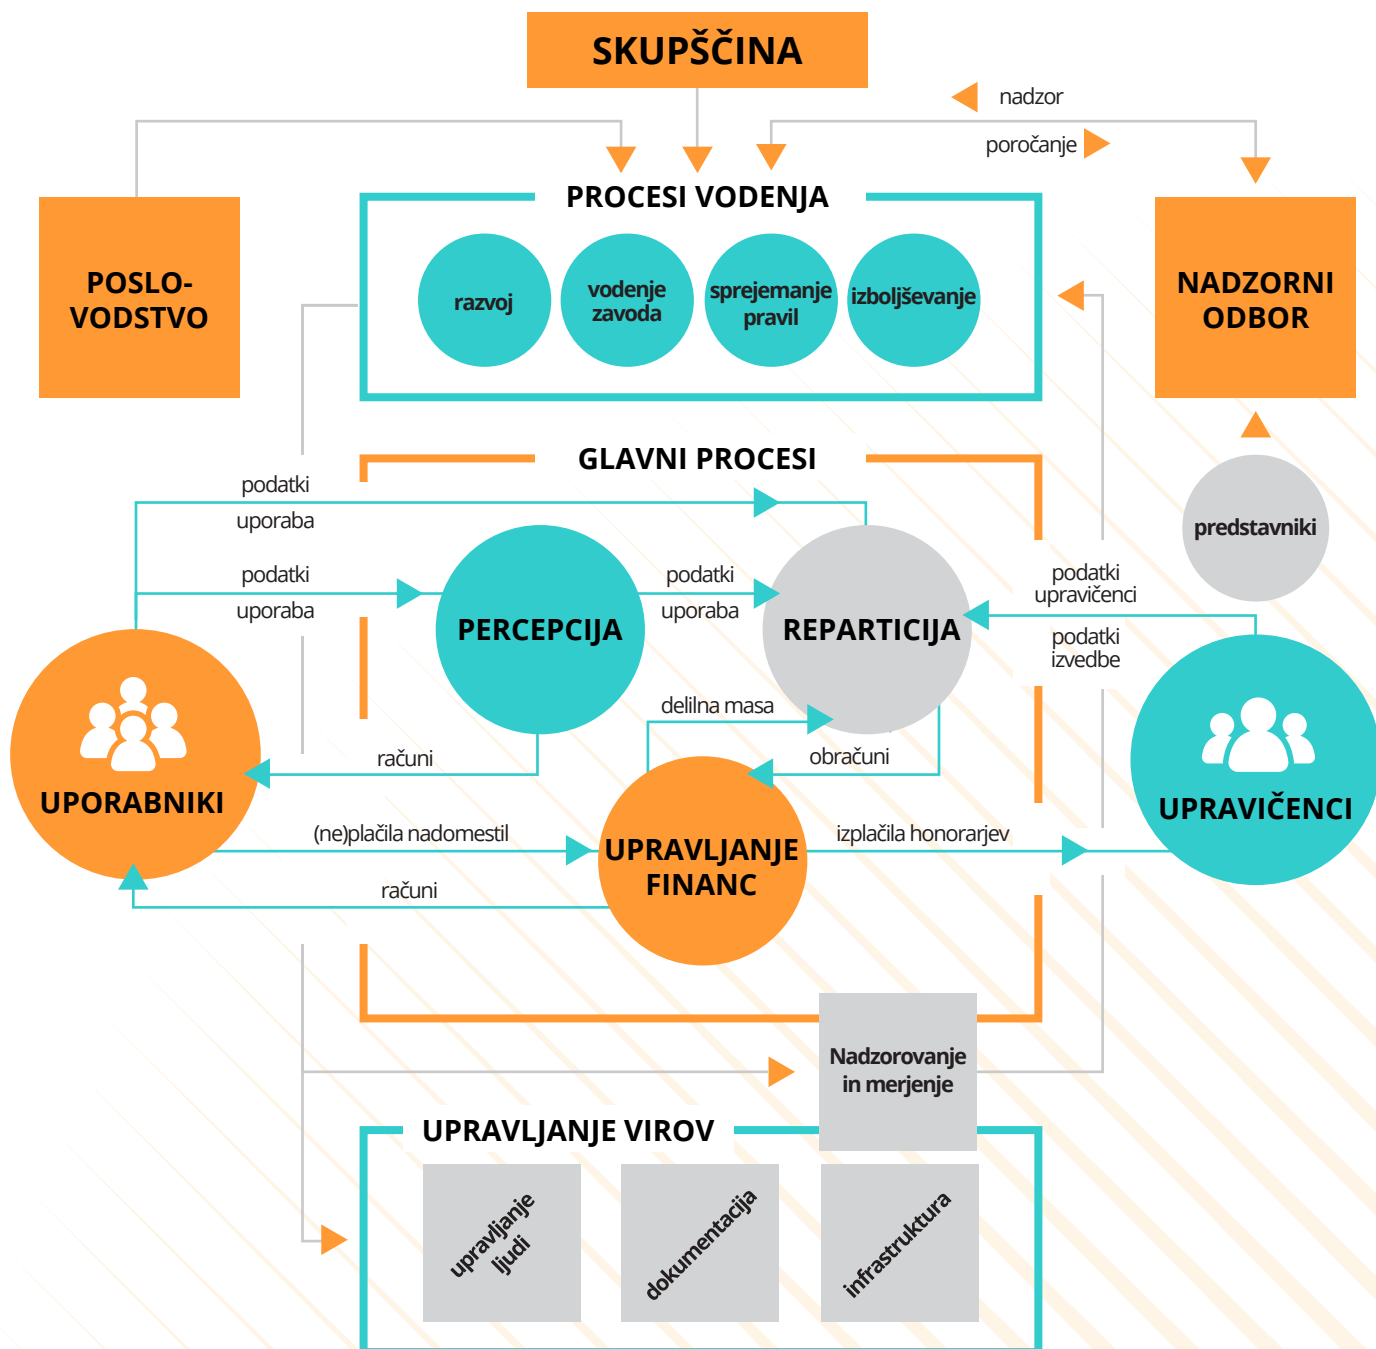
SKUPŠČINA

nadzor

poročanje

POSLO-VODSTVO

PROCESI VODENJA

razvoj

vodenje zavoda

sprejemanje pravil

izboljševanje

NADZORNI ODBOR

GLAVNI PROCESI

predstavniki

podatki

uporaba

podatki

uporaba

podatki

uporaba

PERCEPCIJA

REPARTICIJA

podatki upravičenci

podatki izvedbe

delilna masa

obračuni

računi

UPORABNIKI

UPRAVIČENCI

(ne)plačila nadomestil

UPRAVLJANJE FINANC

izplačila honorarjev

računi

Nadzorovanje in merjenje

UPRAVLJANJE VIROV

upravljanje ljudi

dokumentacija

infrastruktura